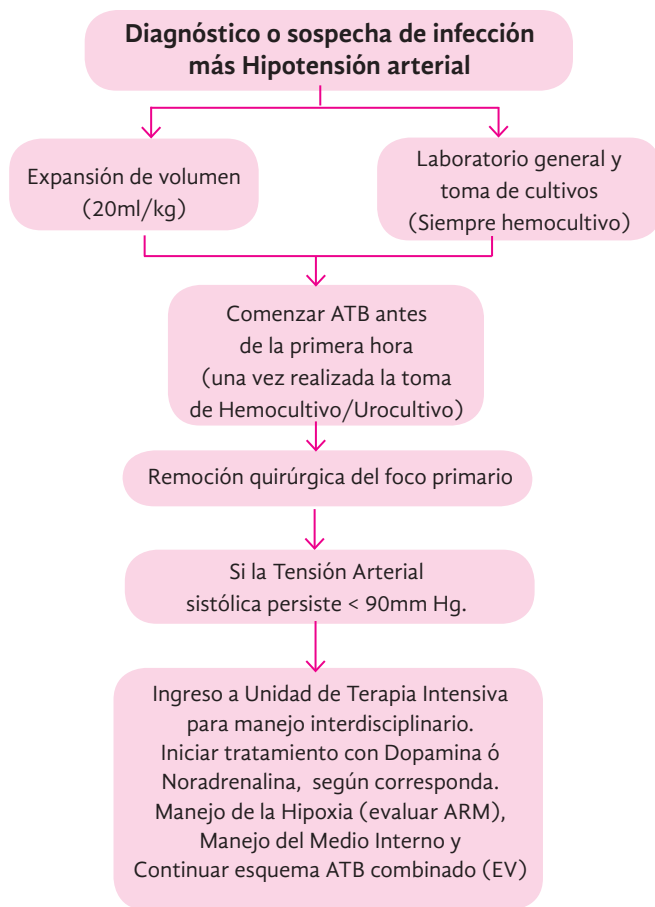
Diagnóstico o sospecha de infección más Hipotensión arterial

Expansión de volumen (20ml/kg)

Laboratorio general y toma de cultivos (Siempre hemocultivo)

Comenzar ATB antes de la primera hora (una vez realizada la toma de Hemocultivo/Urocultivo)

Remoción quirúrgica del foco primario

Si la Tensión Arterial sistólica persiste < 90mm Hg.

Ingreso a Unidad de Terapia Intensiva para manejo interdisciplinario. Iniciar tratamiento con Dopamina ó Noradrenalina, según corresponda. Manejo de la Hipoxia (evaluar ARM), Manejo del Medio Interno y Continuar esquema ATB combinado (EV)